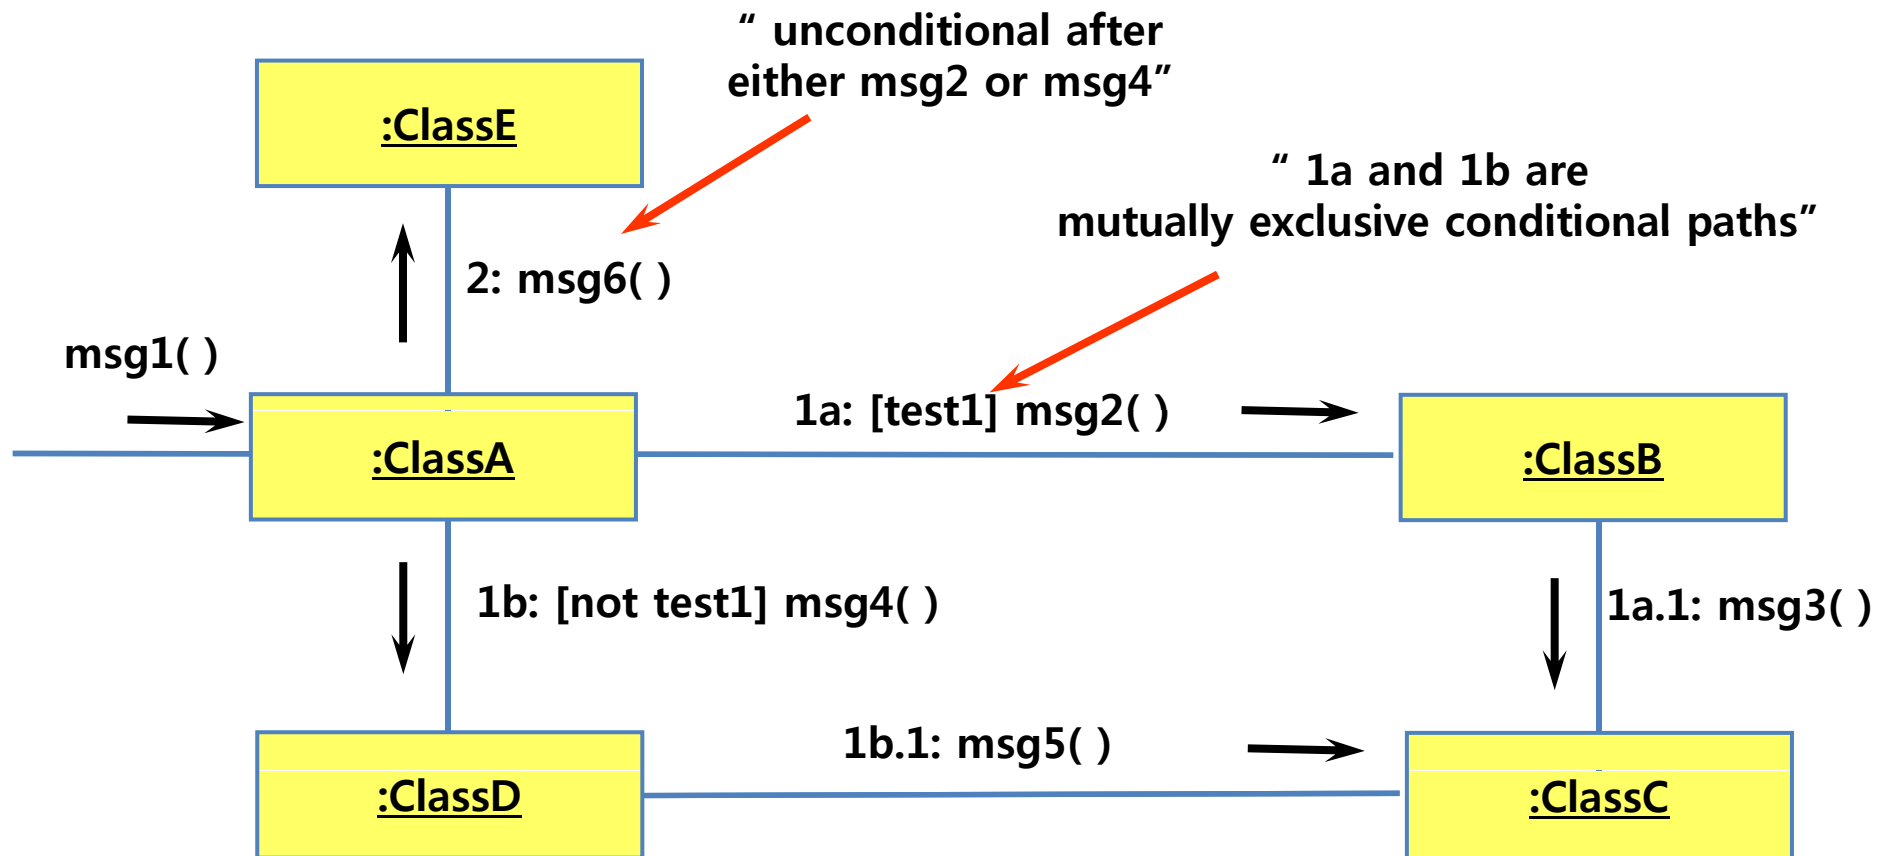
" unconditional after either msg2 or msg4"

:ClassE

" 1a and 1b are mutually exclusive conditional paths"

2: msg6( )

msg1( )

1a: [test1] msg2( )

:ClassA

:ClassB

1b: [not test1] msg4( )

1a.1: msg3( )

1b.1: msg5( )

:ClassD

:ClassC